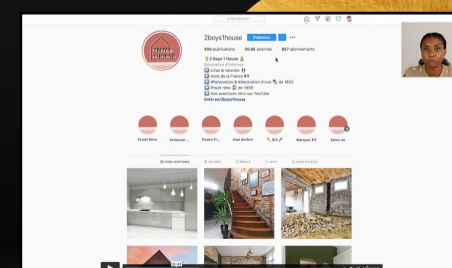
Rechercher

2boys1house S'abonner

490 publications 90,8k abonnés 827 abonnements

2 Boys 1 House
Décoration d'intérieur
Lillet & Valentin
Nord de la France
#Rénovation & #décoration d'une de 1850
Projet rétro de 1959
Nos aventures rétro sur YouTube
linktr.ee/2boys1house

Projet Rétro Artisanat Cuisine Pr... Anyl Ambert DIY Marques Salon ou

PUBLICATIONS GUIDES REELS IGTV IDENTIFIÉ(E)